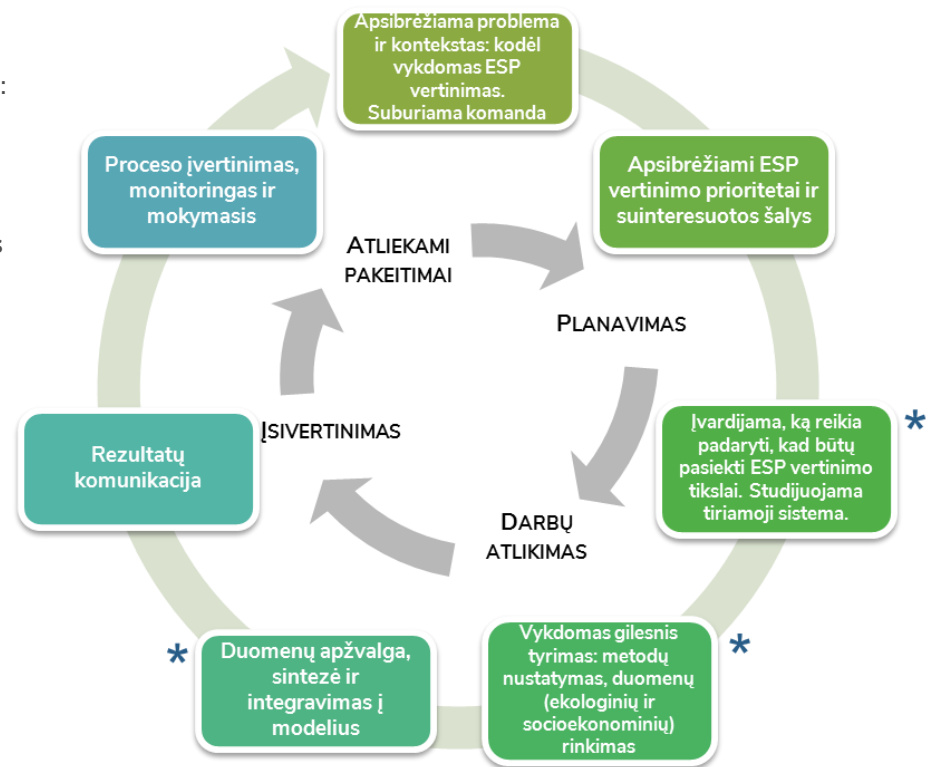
Apsibrėžiama problema ir kontekstas: kodėl vykdomas ESP vertinimas. Suburiama komanda

Apsibrėžiami ESP vertinimo prioritetai ir suinteresuotos šalys

Proceso įvertinimas, monitoringas ir mokymasis

ATLIEKAMI PAKEITIMAI

PLANAVIMAS

*

Įvardijama, ką reikia padaryti, kad būtų pasiekti ESP vertinimo tikslai. Studijuojama tiriamoji sistema.

Rezultatų komunikacija

ĮSIVERTINIMAS

DARBŲ ATLIKIMAS

*

Duomenų apžvalga, sintezė ir integravimas į modelius

Vykdomas gilesnis tyrimas: metodų nustatymas, duomenų (ekologinių ir socioekonominių) rinkimas

*